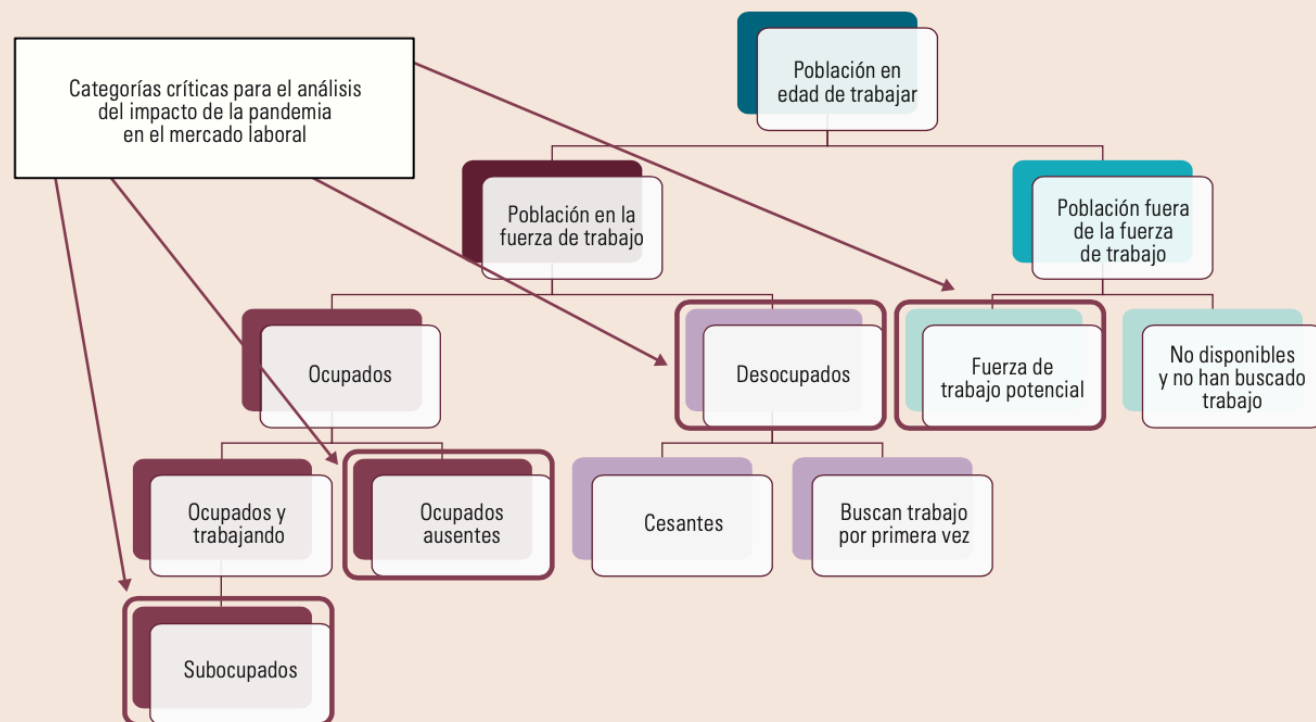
Categorías críticas para el análisis del impacto de la pandemia en el mercado laboral

Población en edad de trabajar

Población en la fuerza de trabajo

Población fuera de la fuerza de trabajo

Ocupados

Desocupados

Fuerza de trabajo potencial

No disponibles y no han buscado trabajo

Ocupados y trabajando

Ocupados ausentes

Cesantes

Buscan trabajo por primera vez

Subocupados